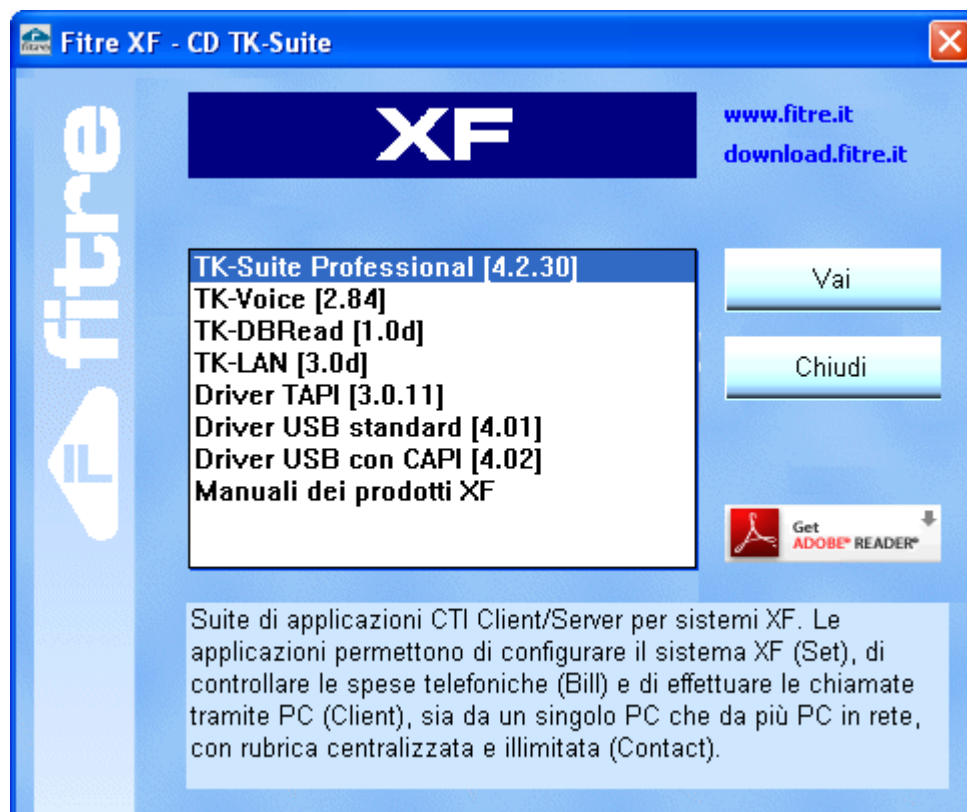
Fitre XF - CD TK-Suite

fitre

XF

www.fitre.it
download.fitre.it

TK-Suite Professional [4.2.30]
TK-Voice [2.84]
TK-DBRead [1.0d]
TK-LAN [3.0d]
Driver TAPI [3.0.11]
Driver USB standard [4.01]
Driver USB con CAPI [4.02]
Manuali dei prodotti XF

Vai

Chiudi

Get ADOBE® READER®

Suite di applicazioni CTI Client/Server per sistemi XF. Le applicazioni permettono di configurare il sistema XF (Set), di controllare le spese telefoniche (Bill) e di effettuare le chiamate tramite PC (Client), sia da un singolo PC che da più PC in rete, con rubrica centralizzata e illimitata (Contact).